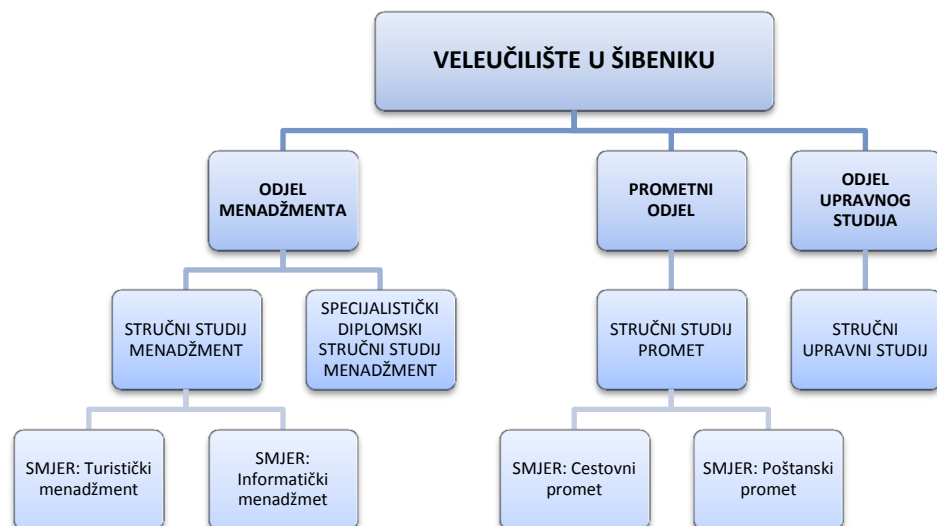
VELEUČILIŠTE U ŠIBENIKU

ODJEL MENADŽMENTA

PROMETNI ODJEL

ODJEL UPRAVNOG STUDIJA

STRUČNI STUDIJ MENADŽMENT

SPECIJALISTIČKI DIPLOMSKI STRUČNI STUDIJ MENADŽMENT

STRUČNI STUDIJ PROMET

STRUČNI UPRAVNI STUDIJ

SMJER: Turistički menadžment

SMJER: Informatički menadžmet

SMJER: Cestovni promet

SMJER: Poštanski promet